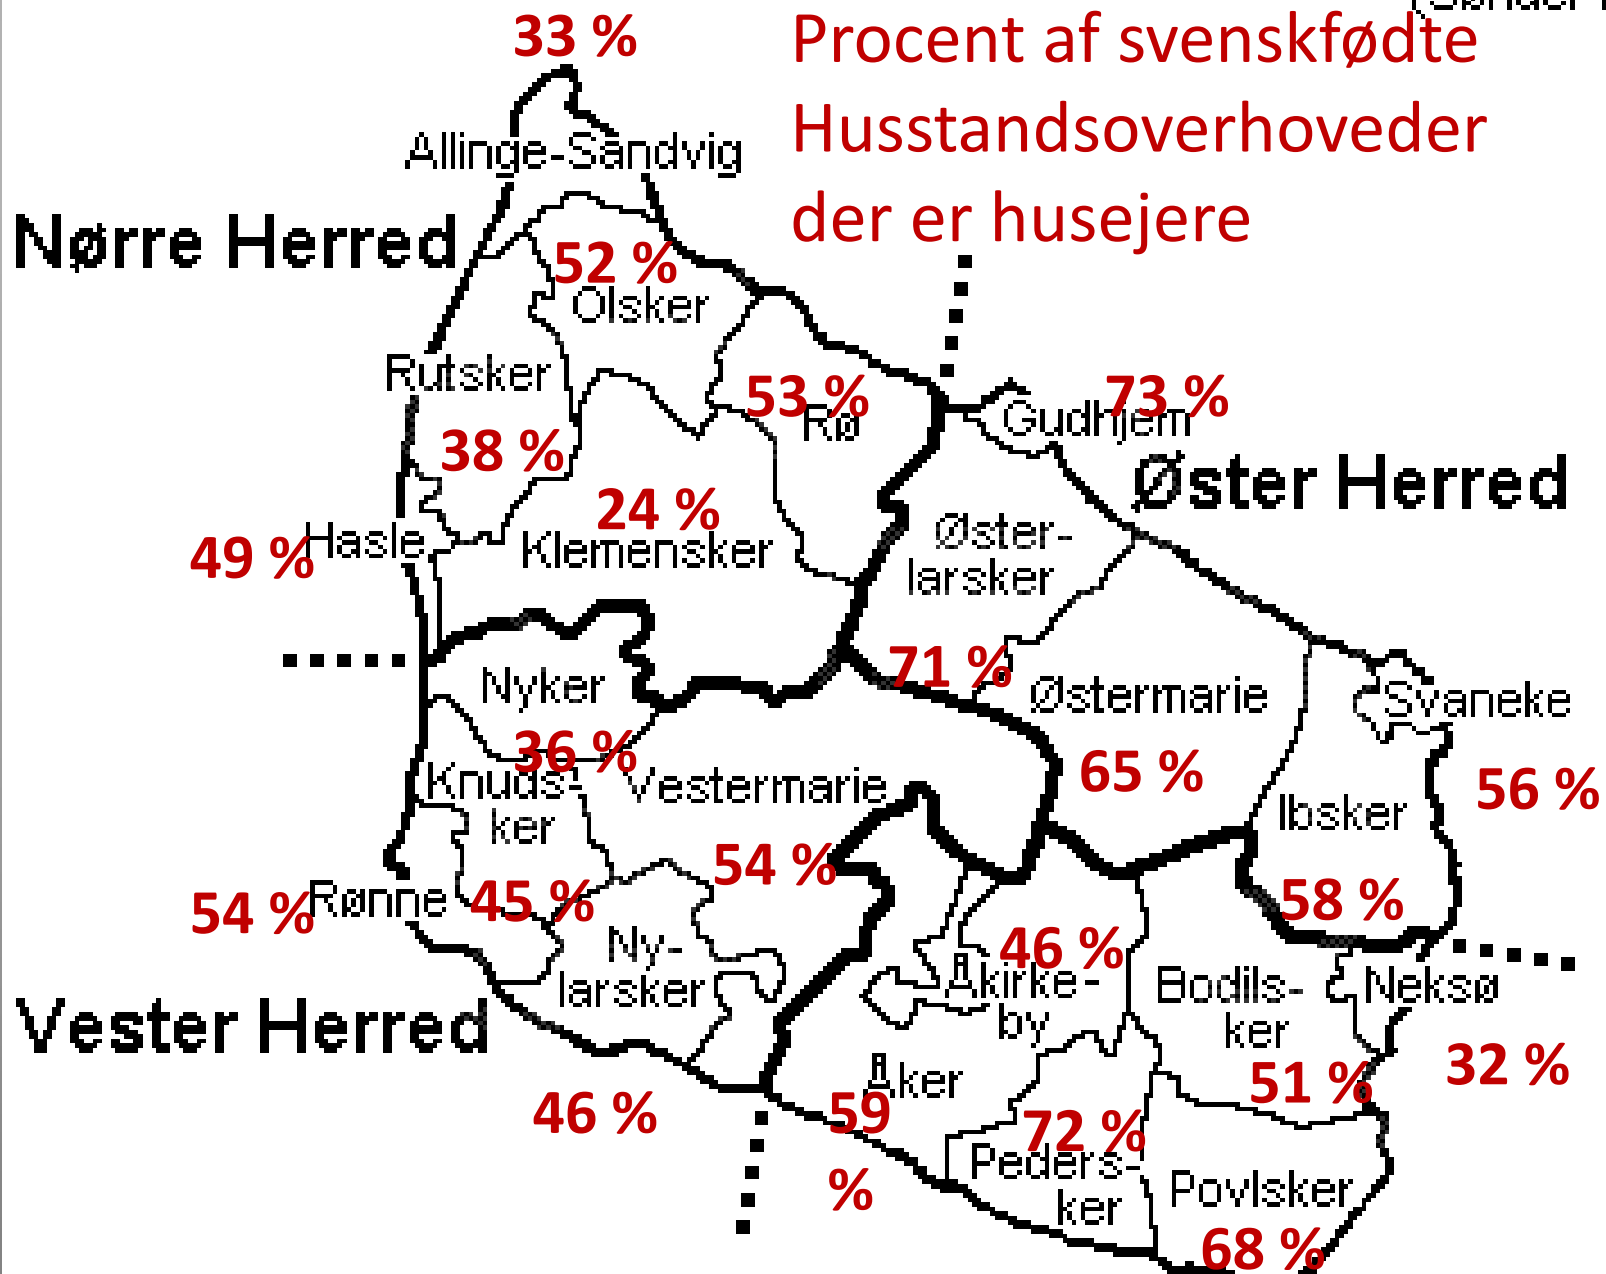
Procent af svenskfødte Husstandsoverhoveder der er husejere

33 %
Allinge-Sandvig
Nørre Herred
52 %
Olsker
Rutsker
53 %
Rø
73 %
Gudhjem
38 %
Øster Herred
24 %
49 %
Hasle
Klemensker
Øster-larsker
71 %
Nyker
Østermarie
Svaneke
36 %
65 %
Knuds-ker
Vestermarie
56 %
Ibsker
54 %
54 %
Rønne
45 %
58 %
Ny-larsker
46 %
Åkirke-by
Bodils-ker
Neksø
Vester Herred
32 %
51 %
Åker
46 %
59 %
72 %
Peders-ker
Povlsker
68 %